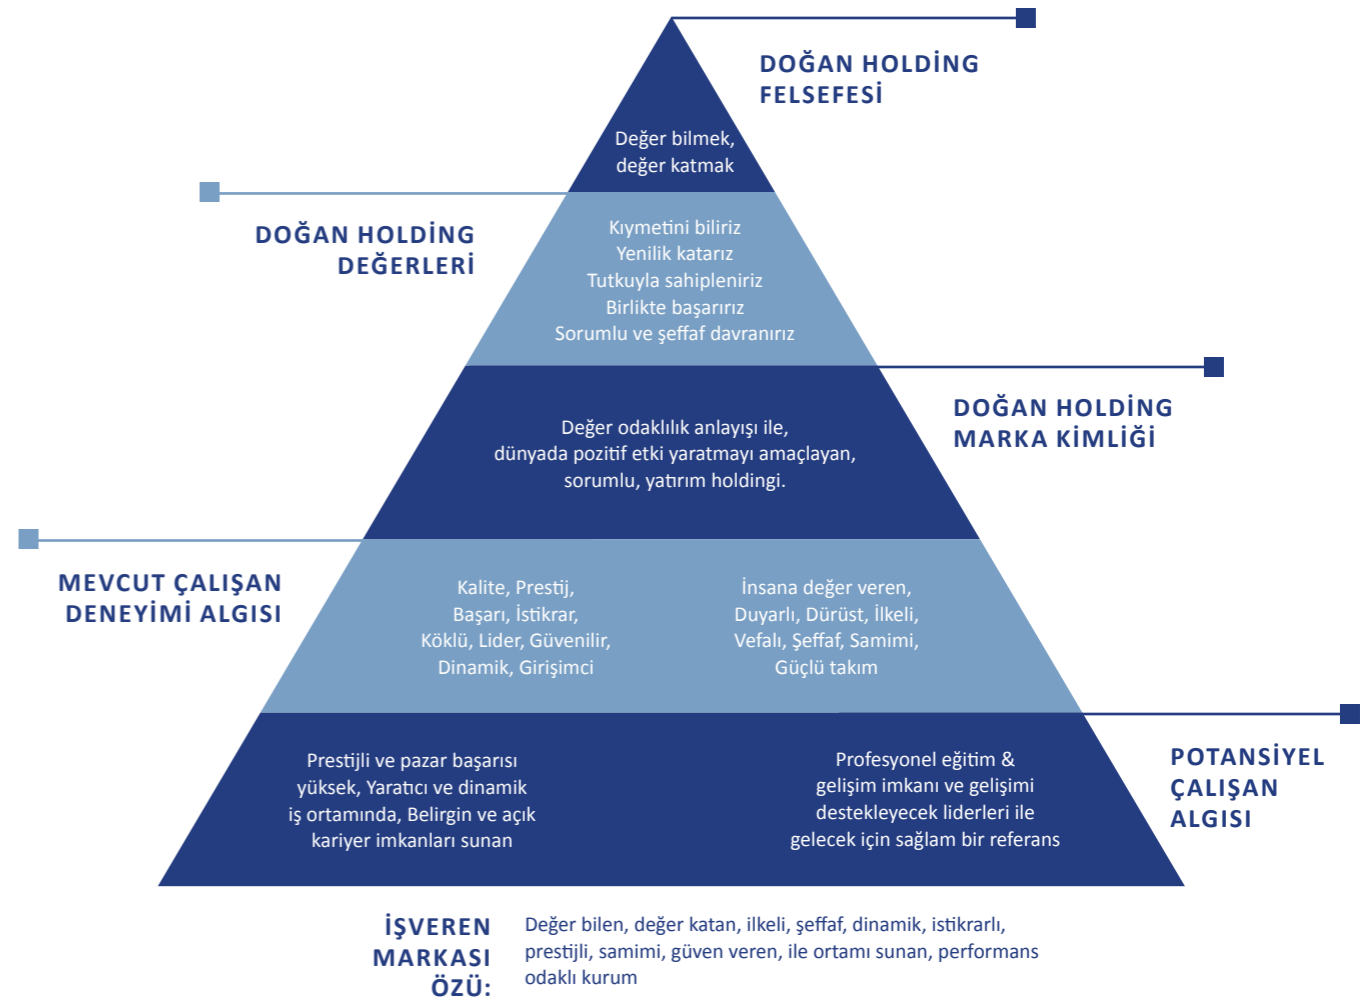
DOĞAN HOLDİNG FELSEFESİ

Değer bilmek, değer katmak

DOĞAN HOLDİNG DEĞERLERİ

Kıymetini biliriz
Yenilik katarız
Tutkuyla sahipleniriz
Birlikte başarırız
Sorumlu ve şeffaf davranırız

DOĞAN HOLDİNG MARKA KİMLİĞİ

Değer odaklılık anlayışı ile, dünyada pozitif etki yaratmayı amaçlayan, sorumlu, yatırım holdingi.

MEVCUT ÇALIŞAN DENEYİMİ ALGISI

Kalite, Prestij, Başarı, İstikrar, Köklü, Lider, Güvenilir, Dinamik, Girişimci

İnsana değer veren, Duyarlı, Dürüst, İlkeli, Vefalı, Şeffaf, Samimi, Güçlü takım

POTANSİYEL ÇALIŞAN ALGISI

Prestijli ve pazar başarısı yüksek, Yaratıcı ve dinamik iş ortamında, Belirgin ve açık kariyer imkanları sunan

Profesyonel eğitim & gelişim imkanı ve gelişimi destekleyecek liderleri ile gelecek için sağlam bir referans

İŞVEREN MARKASI ÖZÜ:

Değer bilen, değer katan, ilkeli, şeffaf, dinamik, istikrarlı, prestijli, samimi, güven veren, ile ortamı sunan, performans odaklı kurum